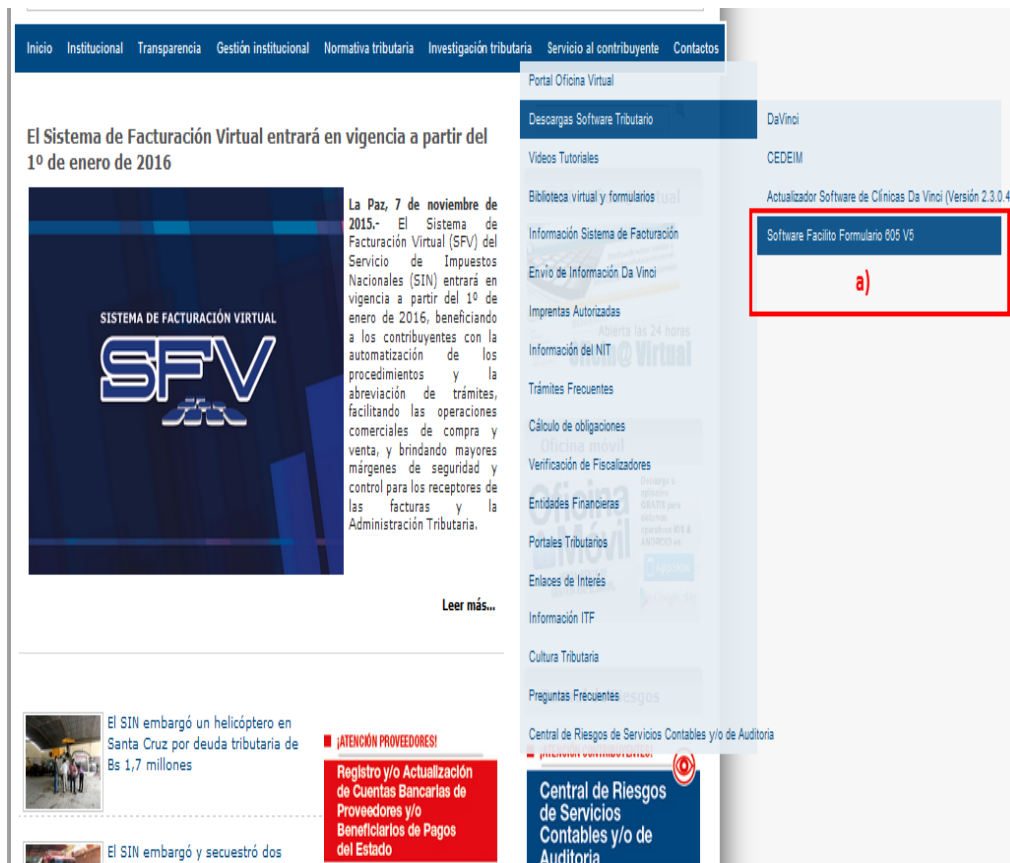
Inicio Institucional Transparencia Gestión institucional Normativa tributaria Investigación tributaria Servicio al contribuyente Contactos

Portal Oficina Virtual
Descargas Software Tributario
Videos Tutoriales
Biblioteca virtual y formularios
Información Sistema de Facturación
Envío de Información Da Vinci
Imprentas Autorizadas
Información del NIT
Trámites Frecuentes
Cálculo de obligaciones
Verificación de Fiscalizadores
Entidades Financieras
Portales Tributarios
Enlaces de Interés
Información ITF
Cultura Tributaria
Preguntas Frecuentes
Central de Riesgos de Servicios Contables y/o de Auditoria

DaVinci
CEDEIM
Actualizador Software de Clínicas Da Vinci (Versión 2.3.0.4
Software Facilito Formulario 605 V5

a)

El Sistema de Facturación Virtual entrará en vigencia a partir del 1º de enero de 2016

SISTEMA DE FACTURACIÓN VIRTUAL
SFV

La Paz, 7 de noviembre de 2015.- El Sistema de Facturación Virtual (SFV) del Servicio de Impuestos Nacionales (SIN) entrará en vigencia a partir del 1º de enero de 2016, beneficiando a los contribuyentes con la automatización de los procedimientos y la abreviación de trámites, facilitando las operaciones comerciales de compra y venta, y brindando mayores márgenes de seguridad y control para los receptores de las facturas y la Administración Tributaria.

Leer más...

El SIN embargó un helicóptero en Santa Cruz por deuda tributaria de Bs 1,7 millones

¡ATENCIÓN PROVEEDORES!
Registro y/o Actualización de Cuentas Bancarias de Proveedores y/o Beneficiarios de Pagos del Estado

¡ATENCIÓN CONTRIBUYENTE!
Central de Riesgos de Servicios Contables y/o de Auditoria

El SIN embargó y secuestró dos